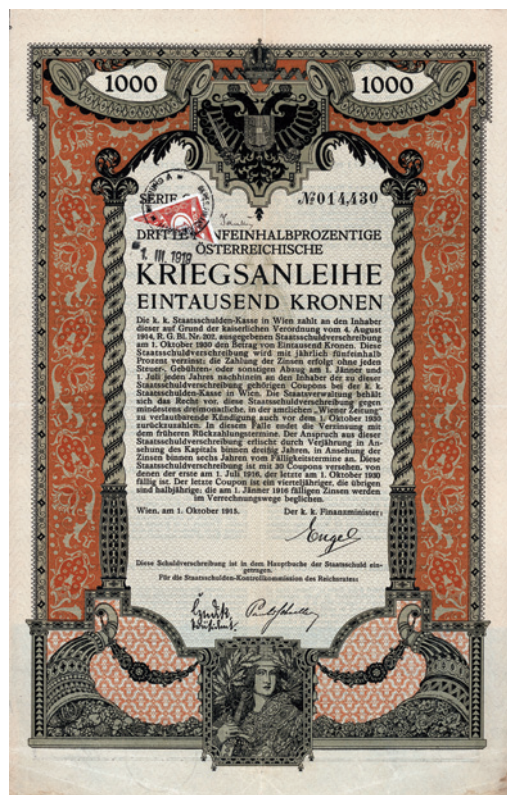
1000

1000

SERIE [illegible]

№014,130

1. III. 1919

DRITTE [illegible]NFEINHALBPROZENTIGE ÖSTERREICHISCHE

KRIEGSANLEIHE

EINTAUSEND KRONEN

Die k. k. Staatsschulden-Kasse in Wien zahlt an den Inhaber dieser auf Grund der kaiserlichen Verordnung vom 4. August 1914, R. G. Bl. Nr. 202, ausgegebenen Staatsschuldverschreibung am 1. Oktober 1930 den Betrag von Eintausend Kronen. Diese Staatsschuldverschreibung wird mit jährlich fünfeinhalb Prozent verzinst; die Zahlung der Zinsen erfolgt ohne jeden Steuer-, Gebühren- oder sonstigen Abzug am 1. Jänner und 1. Juli jeden Jahres nachhinein an den Inhaber der zu dieser Staatsschuldverschreibung gehörigen Coupons bei der k. k. Staatsschulden-Kasse in Wien. Die Staatsverwaltung behält sich das Recht vor, diese Staatsschuldverschreibung gegen mindestens dreimonatliche, in der amtlichen „Wiener Zeitung" zu verlautbarende Kündigung auch vor dem 1. Oktober 1930 zurückzuzahlen. In diesem Falle endet die Verzinsung mit dem früheren Rückzahlungstermine. Der Anspruch aus dieser Staatsschuldverschreibung erlischt durch Verjährung in Ansehung des Kapitals binnen dreißig Jahren, in Ansehung der Zinsen binnen sechs Jahren vom Fälligkeitstermine an. Diese Staatsschuldverschreibung ist mit 30 Coupons versehen, von denen der erste am 1. Juli 1916, der letzte am 1. Oktober 1930 fällig ist. Der letzte Coupon ist ein vierteljähriger, die übrigen sind halbjährige; die am 1. Jänner 1916 fälligen Zinsen werden im Verrechnungswege beglichen.

Wien, am 1. Oktober 1915.

Der k. k. Finanzminister:

Engel

Diese Schuldverschreibung ist in dem Hauptbuche der Staatsschuld eingetragen.

Für die Staatsschulden-Kontrollkommission des Reichsrates:

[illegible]

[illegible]